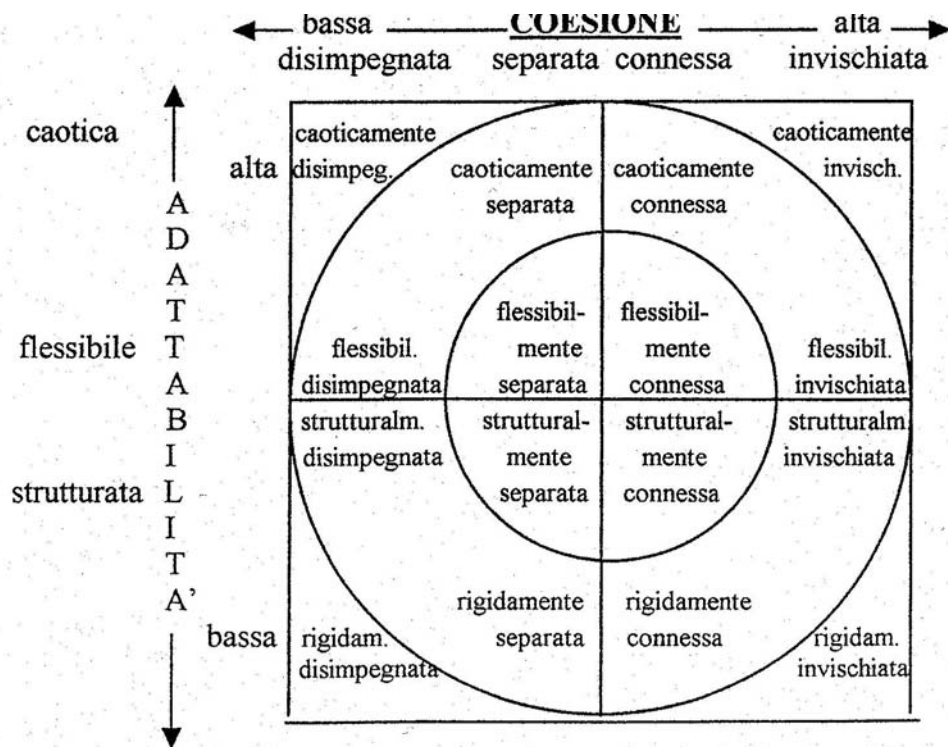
bassa COESIONE alta
disimpegnata separata connessa invischiata

caotica
alta
A D A T T A B I L I T A'
flessibile
strutturata
bassa

caoticamente disimpeg.
caoticamente separata
caoticamente connessa
caoticamente invisch.

flessibil. disimpegnata
flessibilmente separata
flessibilmente connessa
flessibil. invischiata

strutturalm. disimpegnata
strutturalmente separata
strutturalmente connessa
strutturalm. invischiata

rigidam. disimpegnata
rigidamente separata
rigidamente connessa
rigidam. invischiata